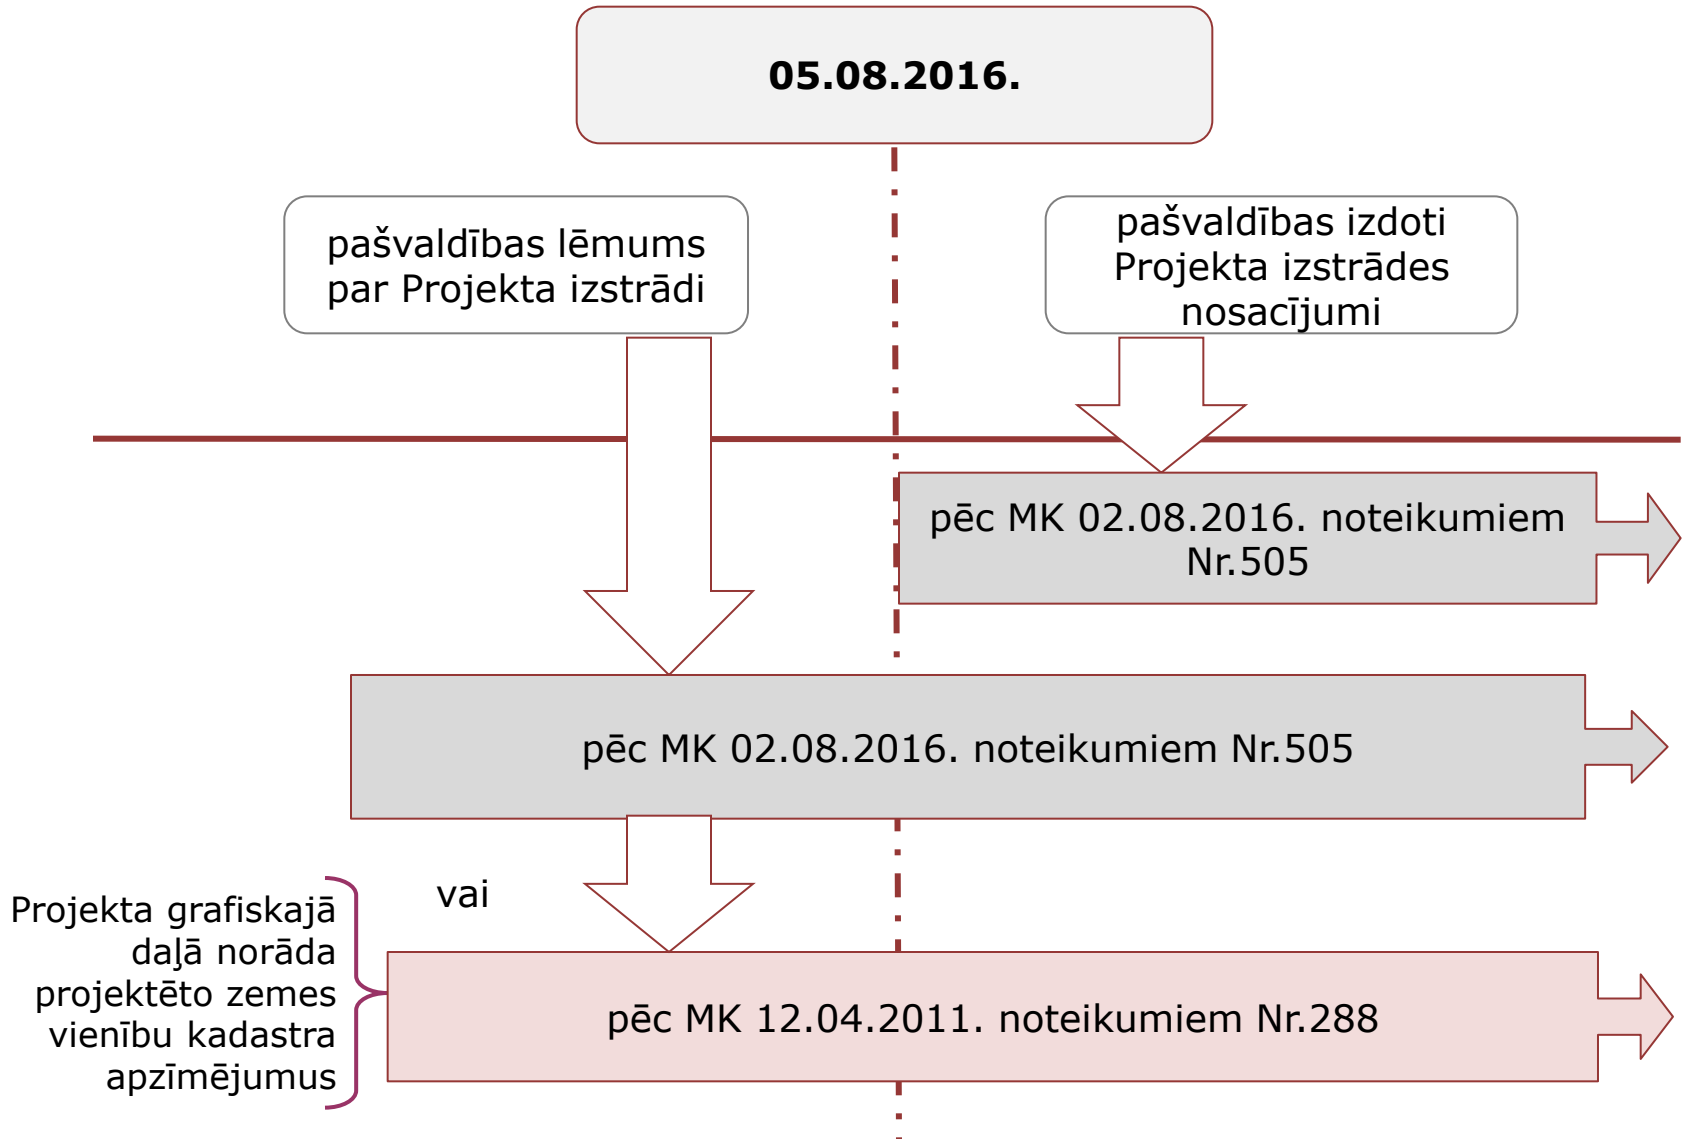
05.08.2016.

pašvaldības lēmums par Projekta izstrādi

pašvaldības izdoti Projekta izstrādes nosacījumi

pēc MK 02.08.2016. noteikumiem Nr.505

pēc MK 02.08.2016. noteikumiem Nr.505

vai

Projekta grafiskajā daļā norāda projektēto zemes vienību kadastra apzīmējumus

pēc MK 12.04.2011. noteikumiem Nr.288